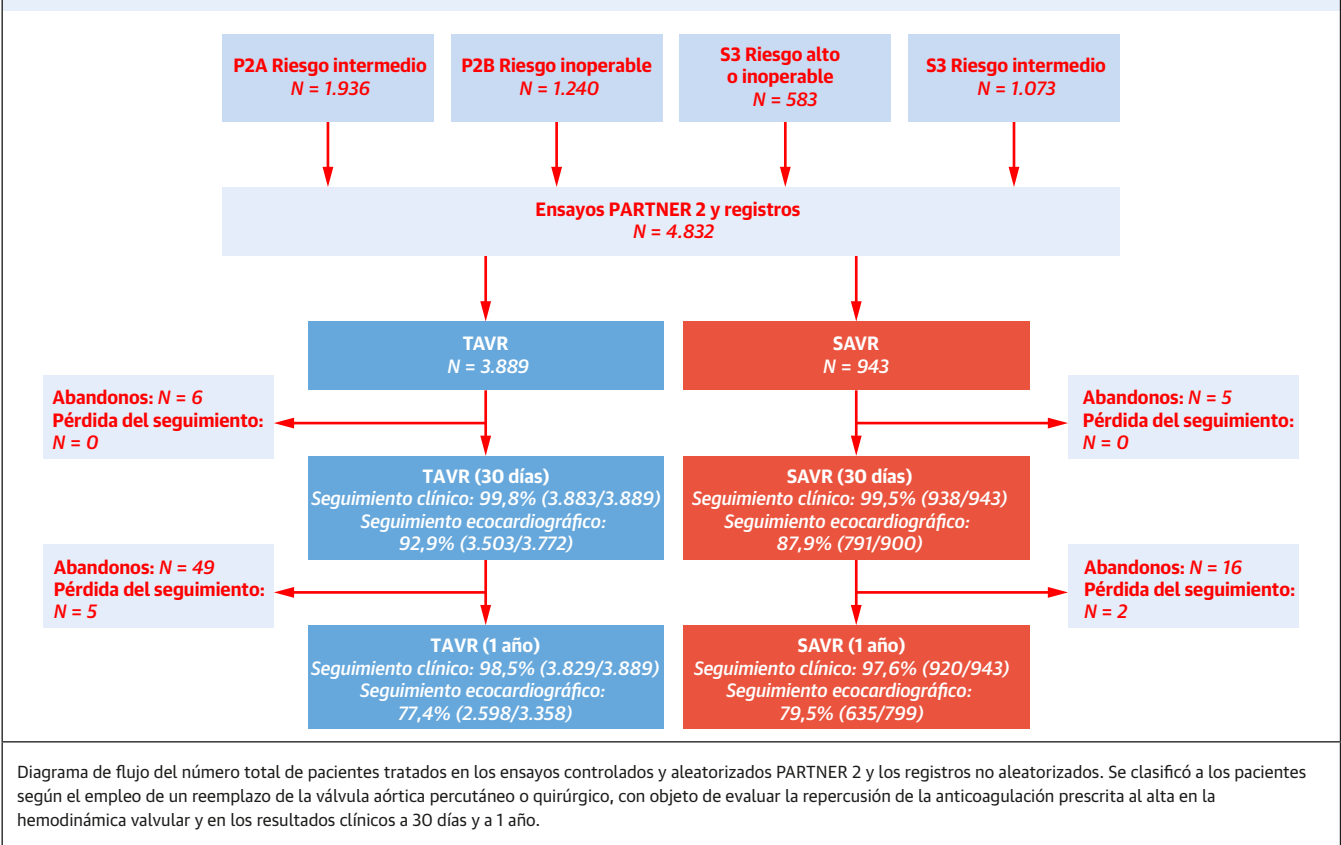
P2A Riesgo intermedio
N = 1.936

P2B Riesgo inoperable
N = 1.240

S3 Riesgo alto o inoperable
N = 583

S3 Riesgo intermedio
N = 1.073

Ensayos PARTNER 2 y registros
N = 4.832

TAVR
N = 3.889

SAVR
N = 943

Abandonos: N = 6
Pérdida del seguimiento: N = 0

Abandonos: N = 5
Pérdida del seguimiento: N = 0

TAVR (30 días)
Seguimiento clínico: 99,8% (3.883/3.889)
Seguimiento ecocardiográfico: 92,9% (3.503/3.772)

SAVR (30 días)
Seguimiento clínico: 99,5% (938/943)
Seguimiento ecocardiográfico: 87,9% (791/900)

Abandonos: N = 49
Pérdida del seguimiento: N = 5

Abandonos: N = 16
Pérdida del seguimiento: N = 2

TAVR (1 año)
Seguimiento clínico: 98,5% (3.829/3.889)
Seguimiento ecocardiográfico: 77,4% (2.598/3.358)

SAVR (1 año)
Seguimiento clínico: 97,6% (920/943)
Seguimiento ecocardiográfico: 79,5% (635/799)

Diagrama de flujo del número total de pacientes tratados en los ensayos controlados y aleatorizados PARTNER 2 y los registros no aleatorizados. Se clasificó a los pacientes según el empleo de un reemplazo de la válvula aórtica percutáneo o quirúrgico, con objeto de evaluar la repercusión de la anticoagulación prescrita al alta en la hemodinámica valvular y en los resultados clínicos a 30 días y a 1 año.